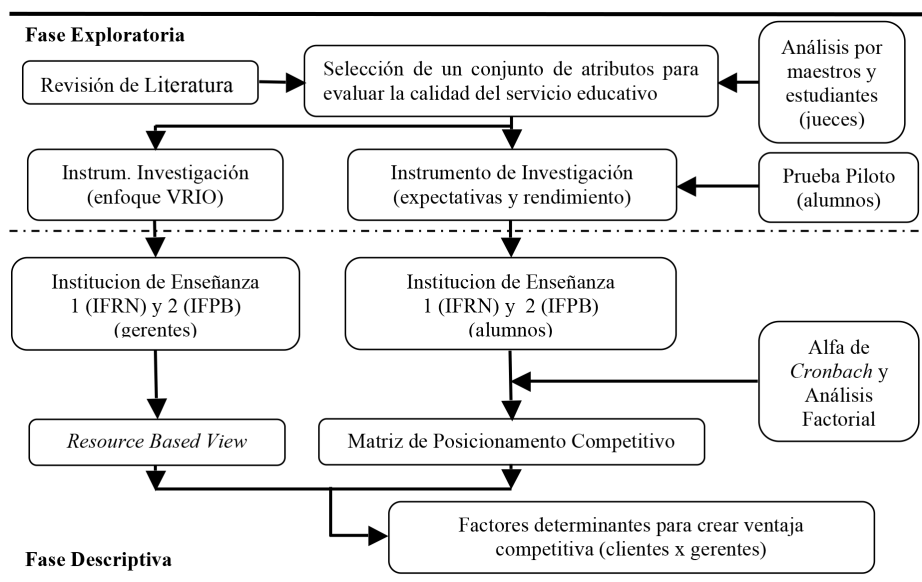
Fase Exploratoria

Revisión de Literatura

Selección de un conjunto de atributos para evaluar la calidad del servicio educativo

Análisis por maestros y estudiantes (jueces)

Instrum. Investigación (enfoque VRIO)

Instrumento de Investigación (expectativas y rendimiento)

Prueba Piloto (alumnos)

Institucion de Enseñanza 1 (IFRN) y 2 (IFPB) (gerentes)

Institucion de Enseñanza 1 (IFRN) y 2 (IFPB) (alumnos)

Alfa de Cronbach y Análisis Factorial

Resource Based View

Matriz de Posicionamento Competitivo

Factores determinantes para crear ventaja competitiva (clientes x gerentes)

Fase Descriptiva